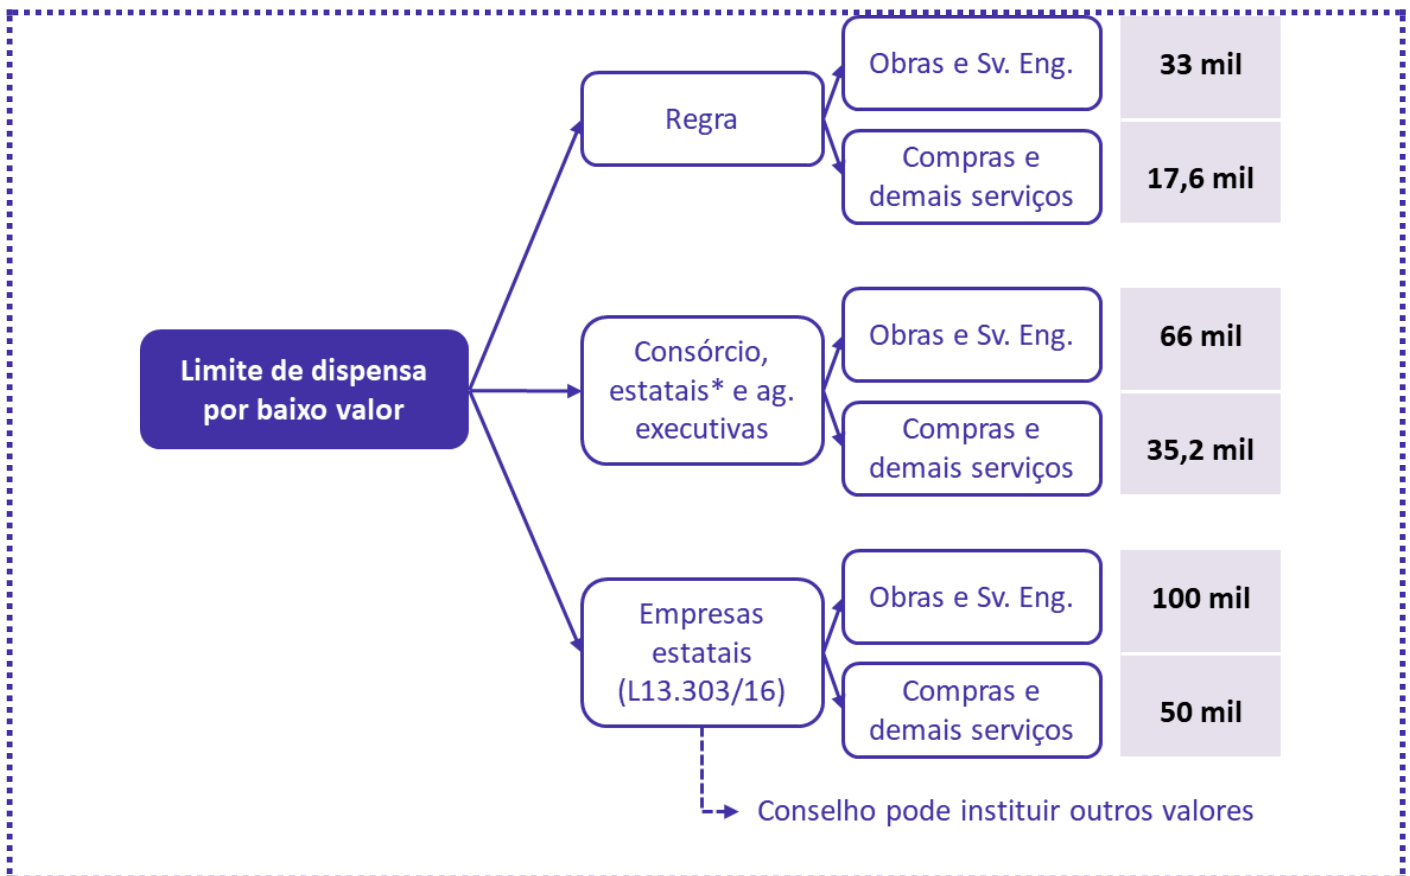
Limite de dispensa por baixo valor

Regra

Obras e Sv. Eng.

33 mil

Compras e demais serviços

17,6 mil

Consórcio, estatais* e ag. executivas

Obras e Sv. Eng.

66 mil

Compras e demais serviços

35,2 mil

Empresas estatais (L13.303/16)

Obras e Sv. Eng.

100 mil

Compras e demais serviços

50 mil

Conselho pode instituir outros valores